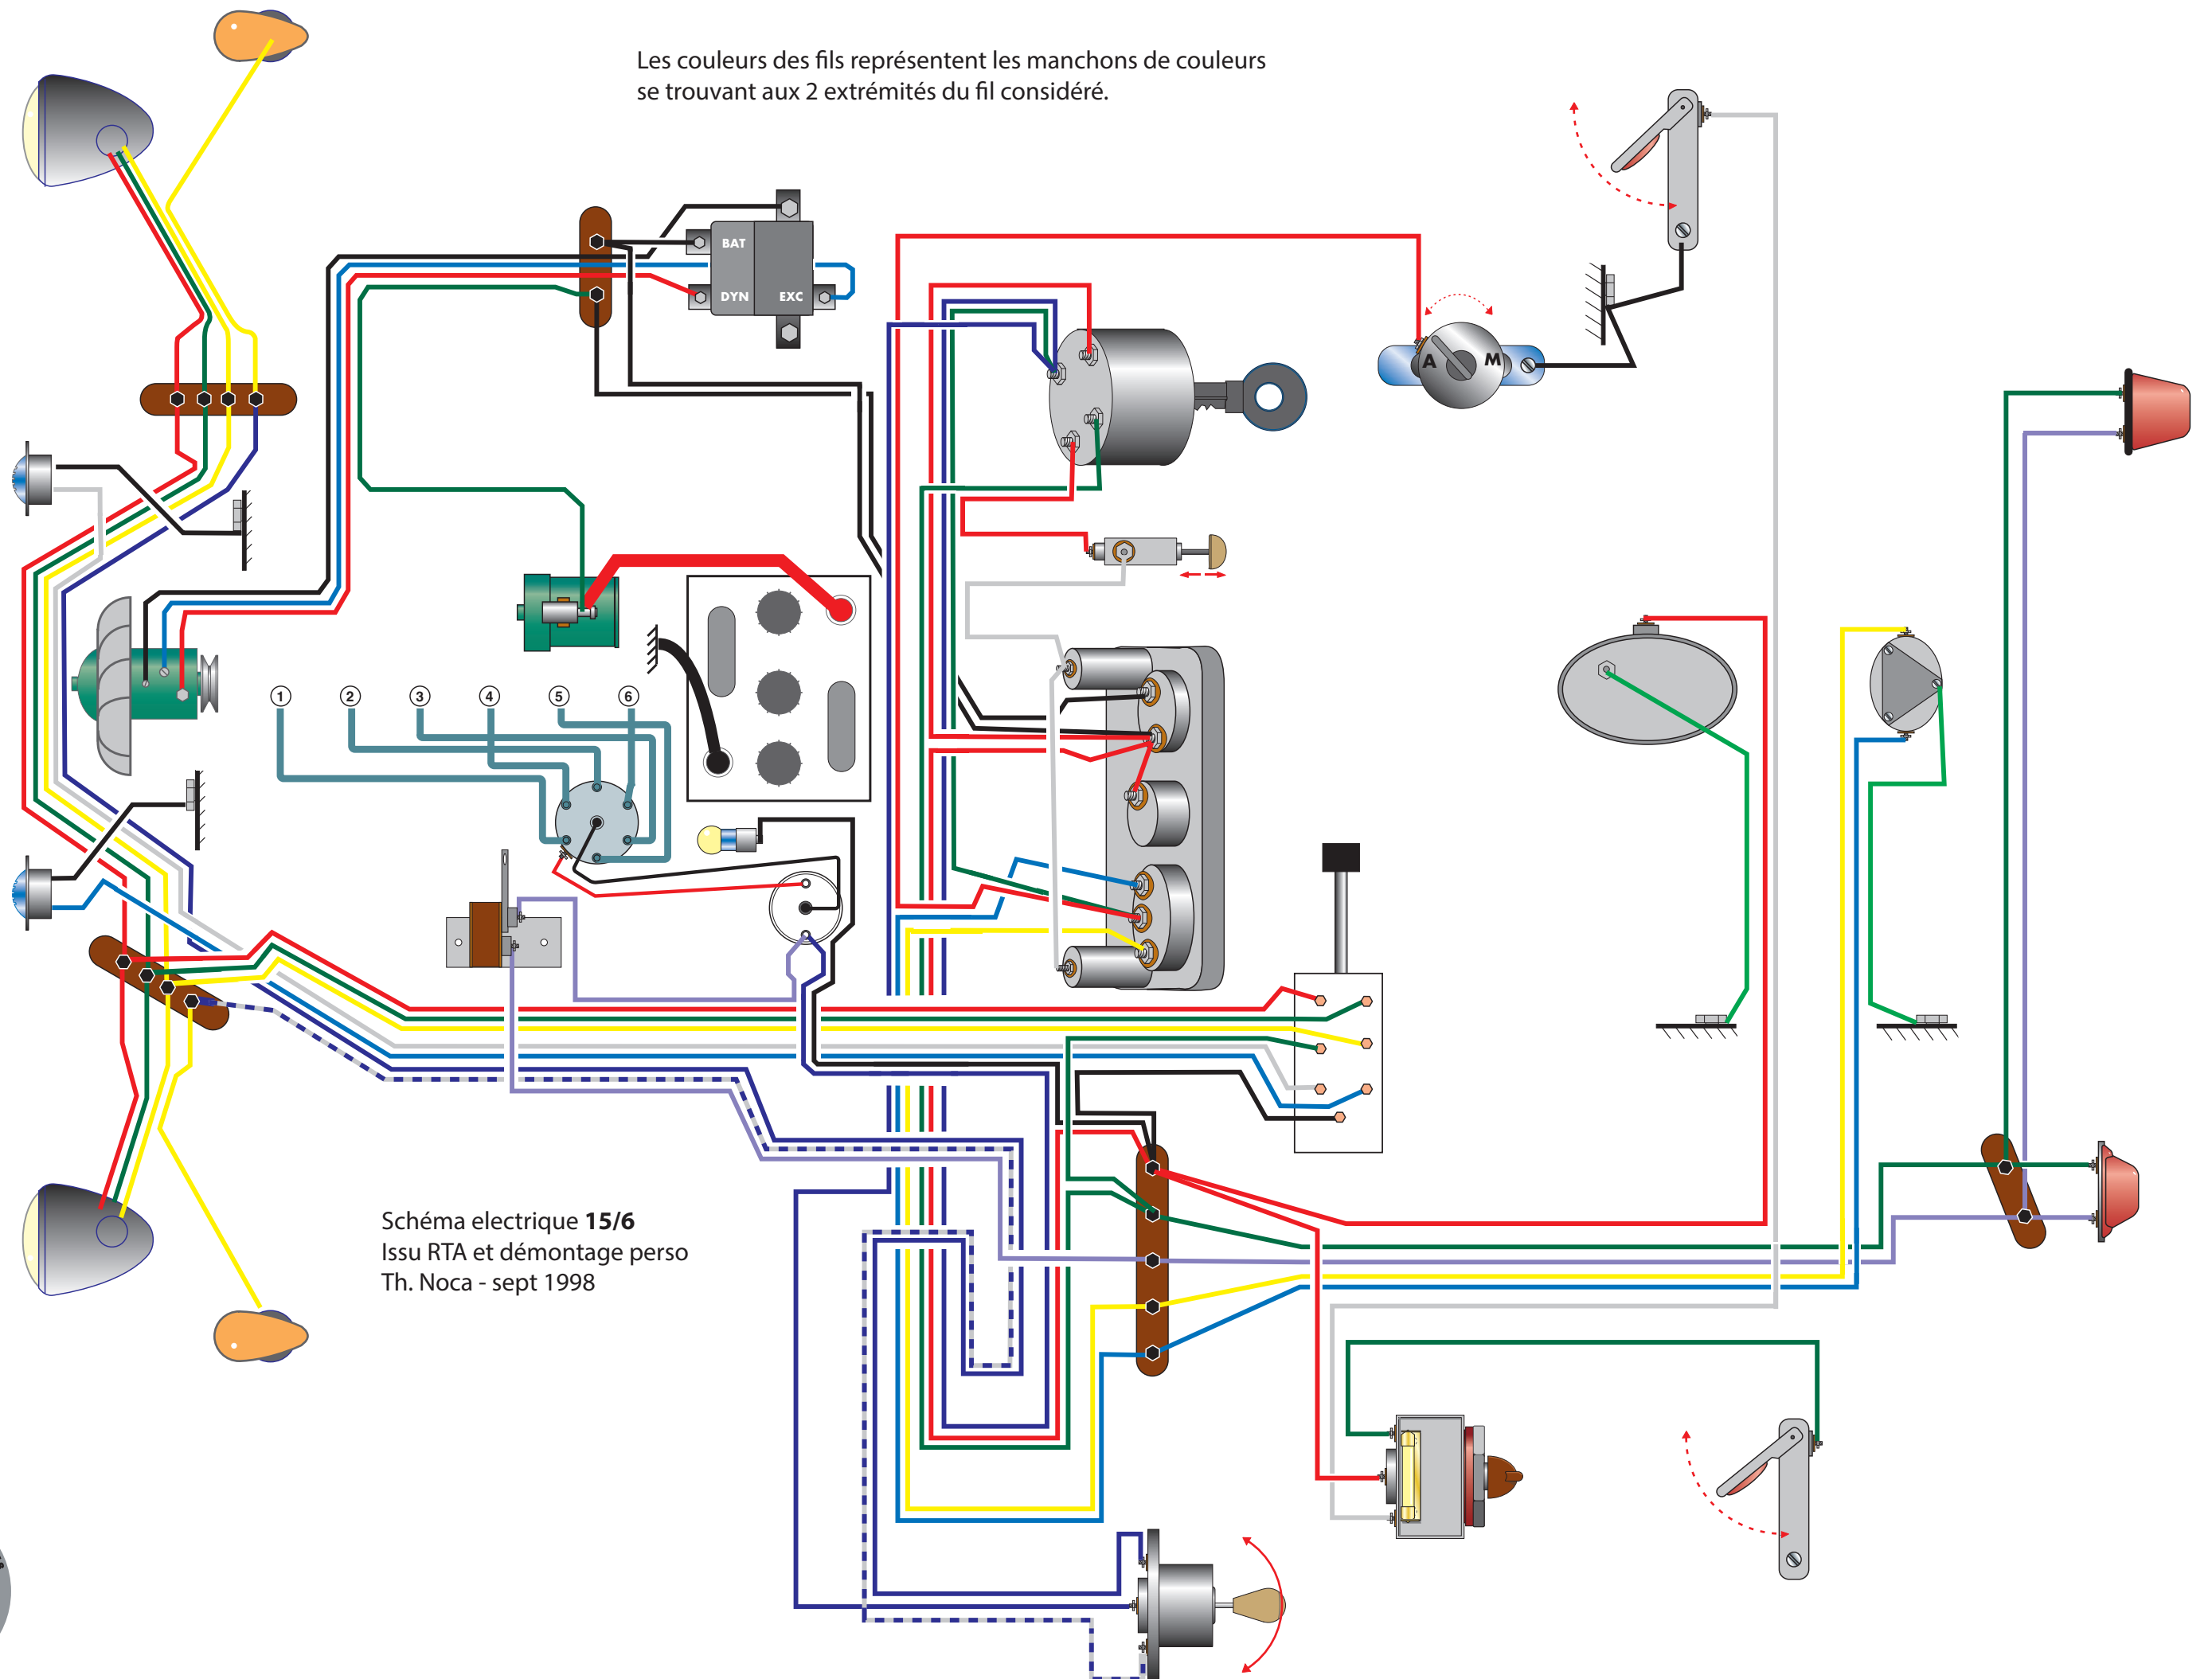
Les couleurs des fils représentent les manchons de couleurs se trouvant aux 2 extrémités du fil considéré.

BAT
DYN
EXC

A
M

1
2
3
4
5
6

Schéma electrique **15/6**
Issu RTA et démontage perso
Th. Noca - sept 1998